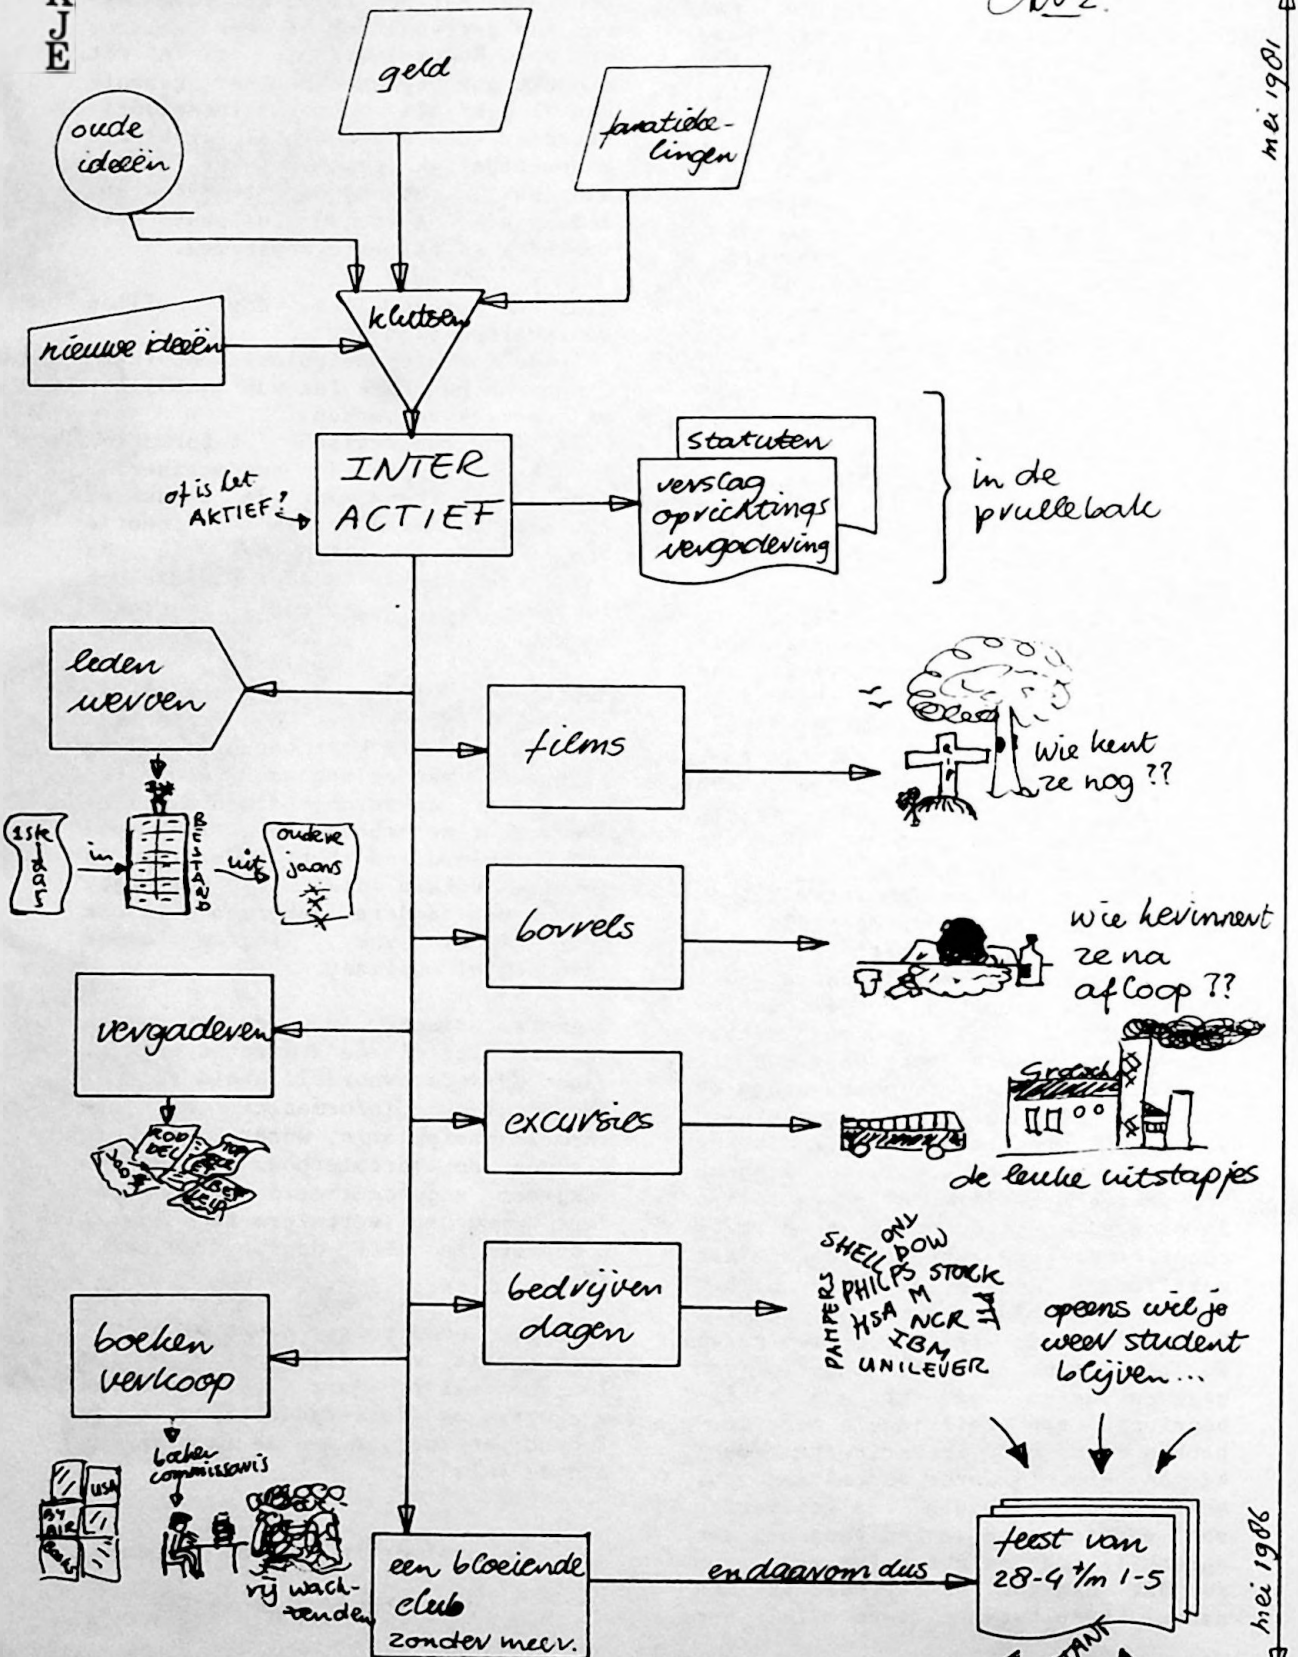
K
J
E

Nr2.

mei 1981

geld

oude ideeën

fanatiekelingen

klutsen

nieuwe ideeën

of is het AKTIEF?

INTER ACTIEF

statuten

verslag oprichtings vergadering

in de prullebak

leden werven

films

Wie kent ze nog??

1ste jaars

in

BESTAND

uit

oudere jaars

borrels

wie herinnert ze na afloop??

vergaderen

ROND DEL

excursies

de leuke uitstapjes

SHELL
ONY
DOW
PHILIPS
STORK
M
HSA
NCR
IBM
PAMPERS
UNILEVER

bedrijven dagen

opeens wil je weer student blijven...

boeken verkoop

boeken commissaris

USA

rij wachtenden

een bloeiende club zonder meer.

en daarom dus

feest van 28-4 t/m 1-5

mei 1986